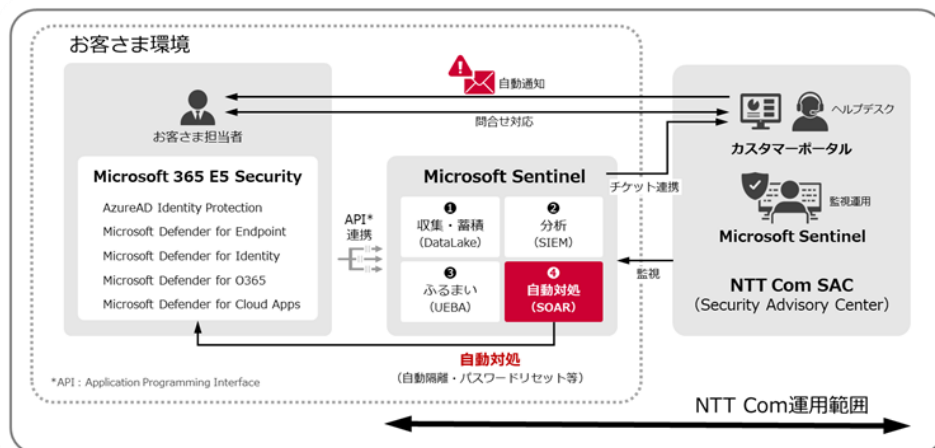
お客さま環境

自動通知

問合せ対応

お客さま担当者

Microsoft 365 E5 Security

AzureAD Identity Protection
Microsoft Defender for Endpoint
Microsoft Defender for Identity
Microsoft Defender for O365
Microsoft Defender for Cloud Apps

API*
連携

Microsoft Sentinel

❶ 収集・蓄積 (DataLake)
❷ 分析 (SIEM)
❸ ふるまい (UEBA)
❹ 自動対処 (SOAR)

チケット連携

監視

ヘルプデスク

カスタマーポータル

監視運用

Microsoft Sentinel

NTT Com SAC
(Security Advisory Center)

自動対処
(自動隔離・パスワードリセット等)

*API : Application Programming Interface

NTT Com運用範囲